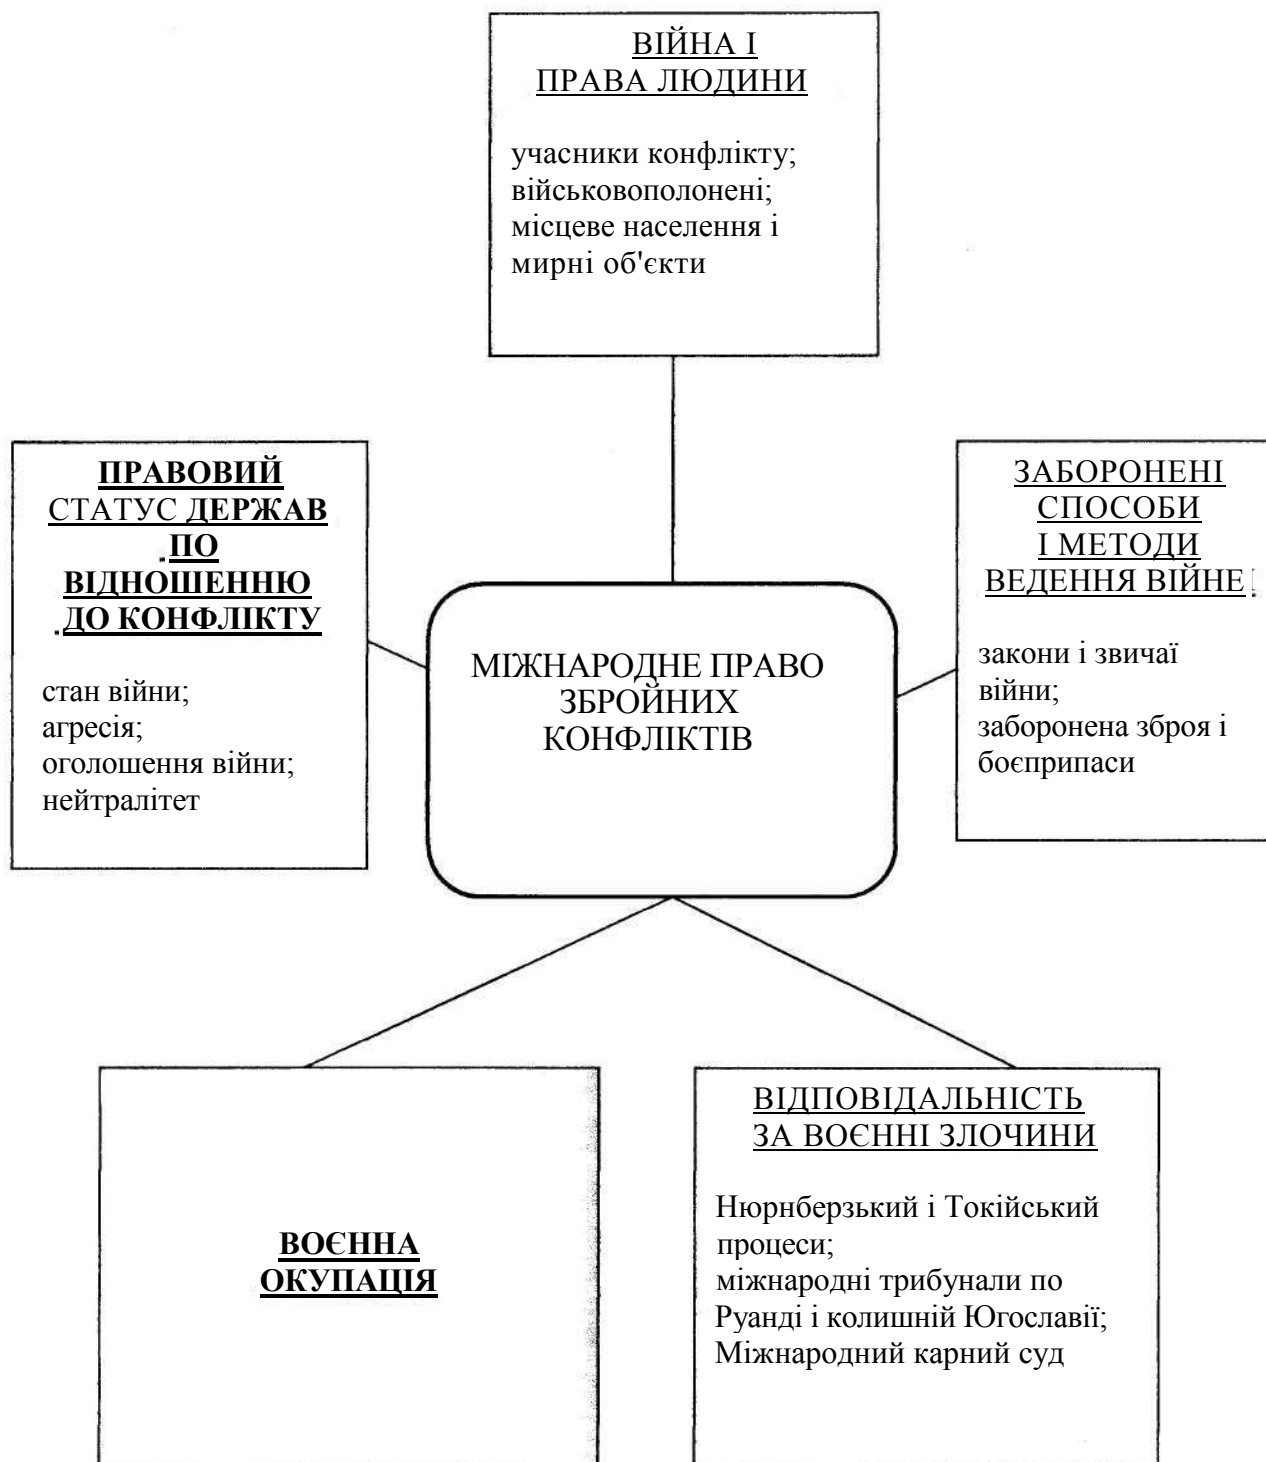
ВІЙНА І
ПРАВА ЛЮДИНИ

учасники конфлікту;
військовополонені;
місцеве населення і мирні об'єкти

ПРАВОВИЙ СТАТУС ДЕРЖАВ ПО ВІДНОШЕННЮ ДО КОНФЛІКТУ

стан війни;
агресія;
оголошення війни;
нейтралітет

МІЖНАРОДНЕ ПРАВО ЗБРОЙНИХ КОНФЛІКТІВ

ЗАБОРОНЕНІ СПОСОБИ І МЕТОДИ ВЕДЕННЯ ВІЙНЕ

закони і звичаї війни;
заборонена зброя і боєприпаси

ВОЄННА ОКУПАЦІЯ

ВІДПОВІДАЛЬНІСТЬ ЗА ВОЄННІ ЗЛОЧИНИ

Нюрнберзький і Токійський процеси;
міжнародні трибунали по Руанді і колишній Югославії;
Міжнародний карний суд